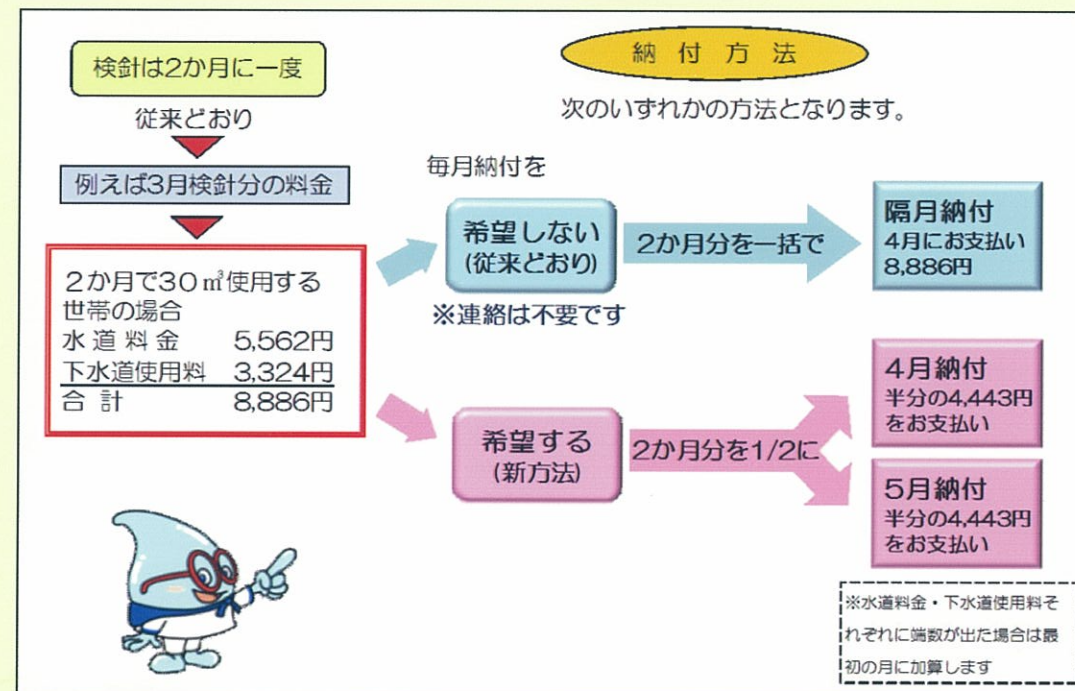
検針は2か月に一度

従来どおり

例えば3月検針分の料金

2か月で30㎥使用する世帯の場合

| | |
|---|---|
| 水道料金 | 5,562円 |
| 下水道使用料 | 3,324円 |
| 合計 | 8,886円 |

納付方法

次のいずれかの方法となります。

毎月納付を

希望しない
(従来どおり)

※連絡は不要です

2か月分を一括で

隔月納付
4月にお支払い
8,886円

希望する
(新方法)

2か月分を1/2に

4月納付
半分の4,443円をお支払い

5月納付
半分の4,443円をお支払い

※水道料金・下水道使用料それぞれに端数が出た場合は最初の月に加算します